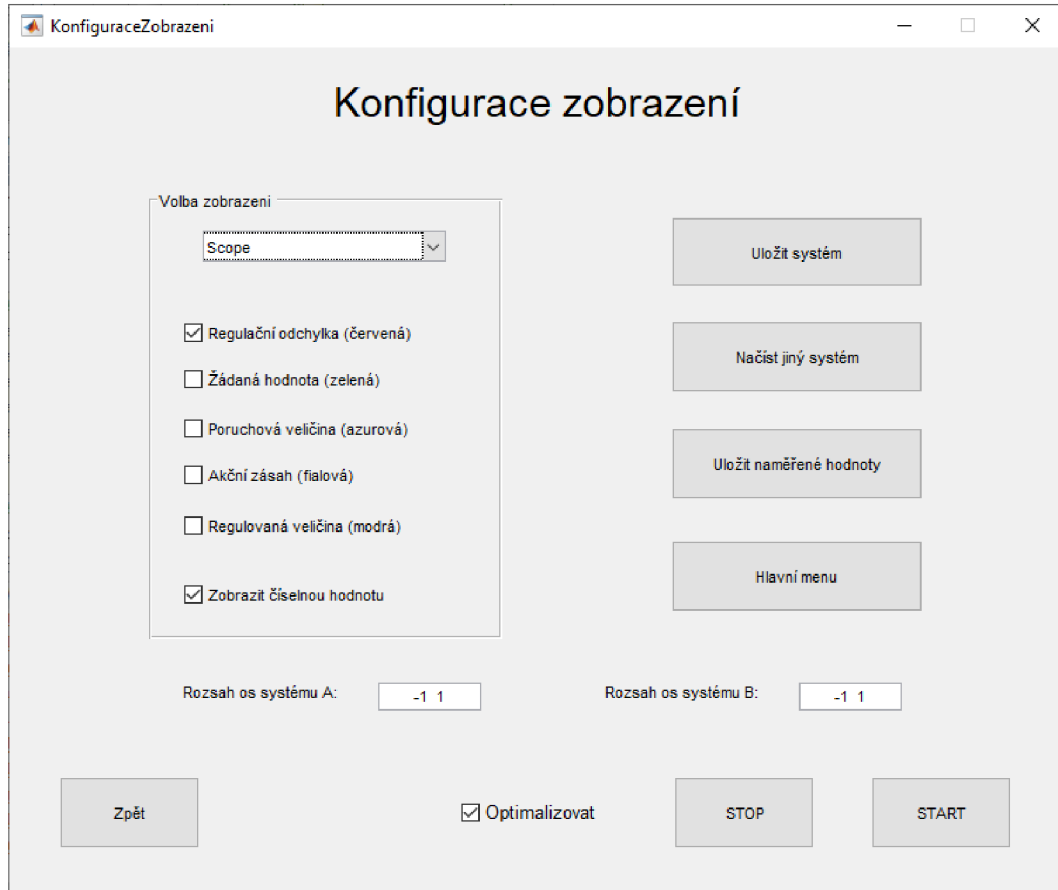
KonfiguraceZobrazeni

Konfigurace zobrazení

Volba zobrazeni

Scope

Regulační odchylka (červená)

Žádaná hodnota (zelená)

Poruchová veličina (azurová)

Akční zásah (fialová)

Regulovaná veličina (modrá)

Zobrazit číselnou hodnotu

Uložit systém

Načíst jiný systém

Uložit naměřené hodnoty

Hlavní menu

Rozsah os systému A: -1 1

Rozsah os systému B: -1 1

Zpět

Optimalizovat

STOP

START